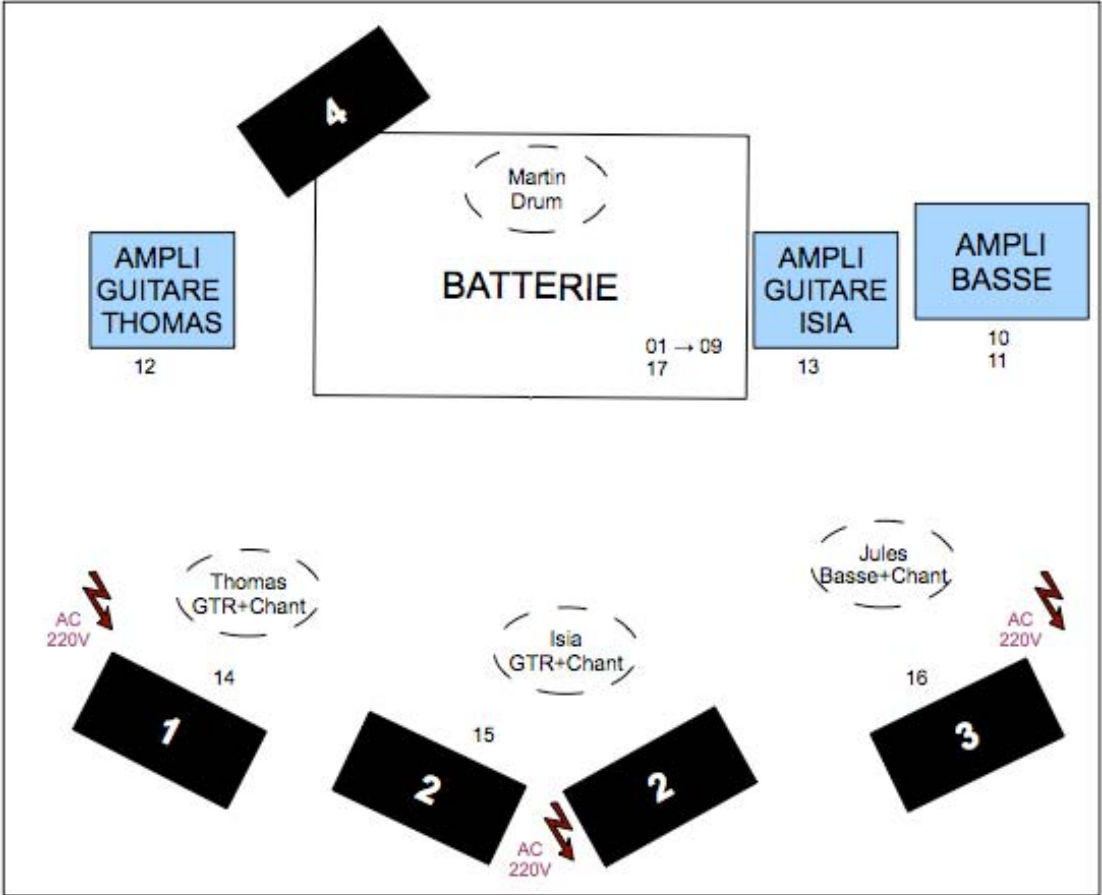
4

Martin
Drum

AMPLI GUITARE THOMAS

12

BATTERIE

01 → 09
17

AMPLI GUITARE ISIA

13

AMPLI BASSE

10
11

AC 220V

Thomas
GTR+Chant

14

Isia
GTR+Chant

15

Jules
Basse+Chant

AC 220V

16

1

2

2

3

AC 220V